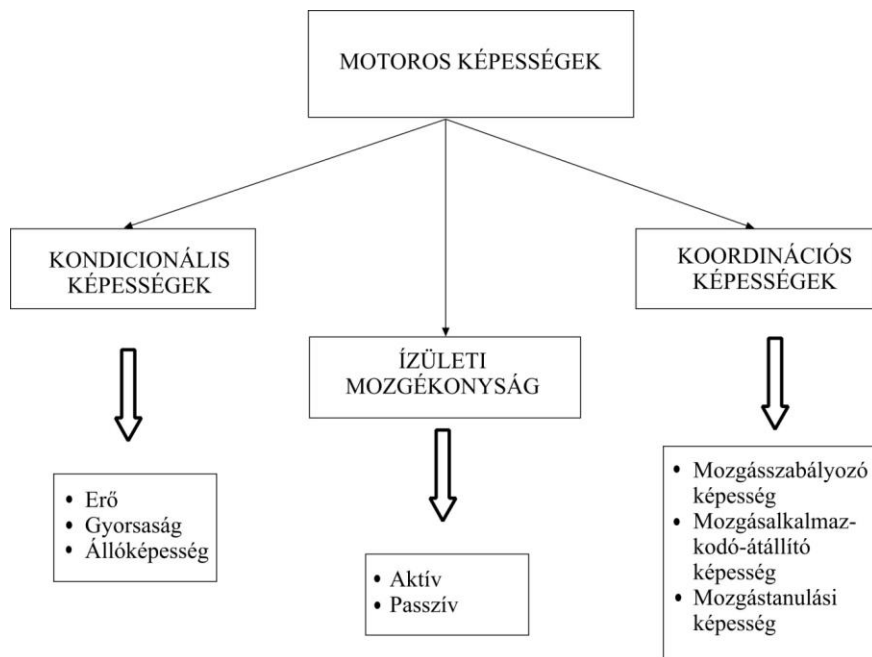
MOTOROS KÉPESSÉGEK

KONDICIONÁLIS KÉPESSÉGEK

ÍZÜLETI MOZGÉKONYSÁG

KOORDINÁCIÓS KÉPESSÉGEK

• Erő
• Gyorsaság
• Állóképesség

• Aktív
• Passzív

• Mozgásszabályozó képesség
• Mozgásalkalmazkodó-átállító képesség
• Mozgástanulási képesség